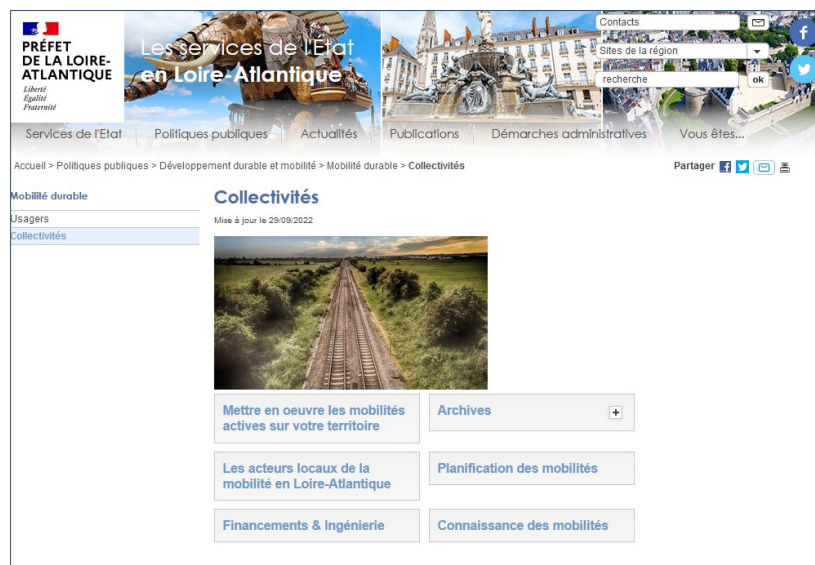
PRÉFET
DE LA LOIRE-ATLANTIQUE
Liberté
Égalité
Fraternité

Les services de l'Etat
en Loire-Atlantique

Contacts
Sites de la région
recherche
ok

Services de l'Etat
Politiques publiques
Actualités
Publications
Démarches administratives
Vous êtes...

Accueil > Politiques publiques > Développement durable et mobilité > Mobilité durable > Collectivités

Partager

Mobilité durable
Usagers
Collectivités

Collectivités

Mise à jour le 29/09/2022

Mettre en oeuvre les mobilités actives sur votre territoire

Archives

Les acteurs locaux de la mobilité en Loire-Atlantique

Planification des mobilités

Financements & Ingénierie

Connaissance des mobilités